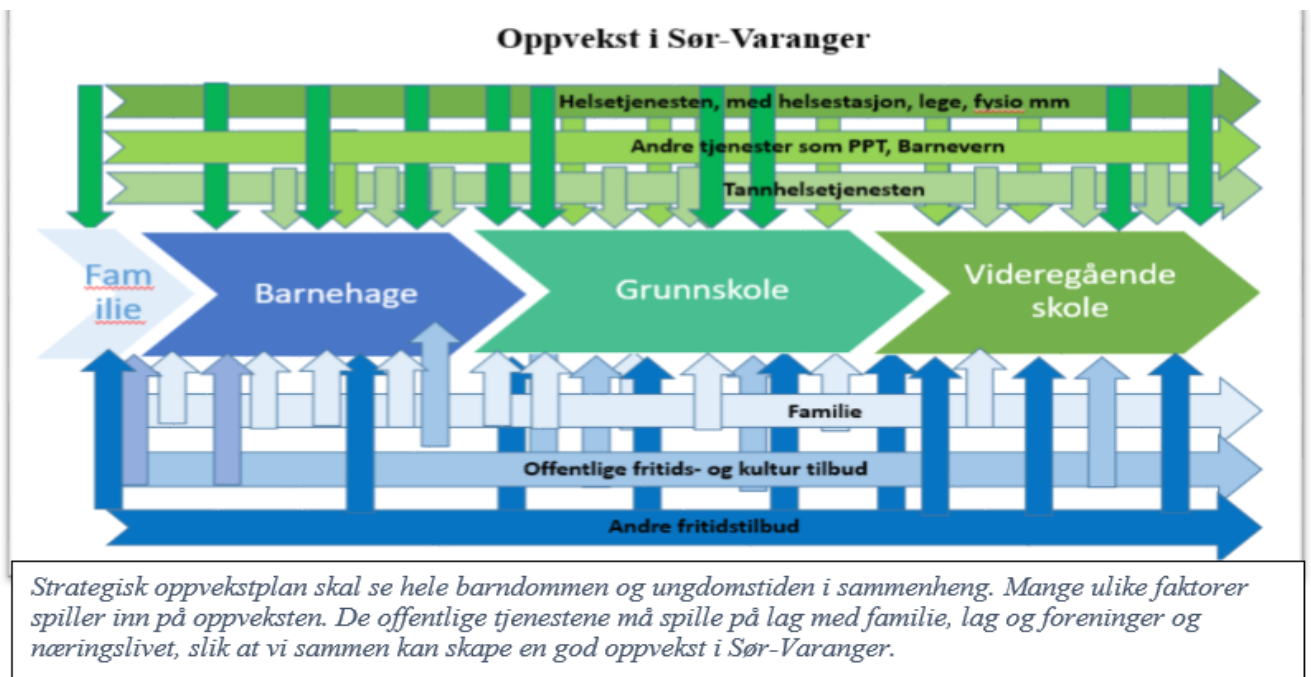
Oppvekst i Sør-Varanger

Helsetjenesten, med helsestasjon, lege, fysio mm

Andre tjenester som PPT, Barnevern

Tannhelsetjenesten

Fam ilie

Barnehage

Grunnskole

Videregående skole

Familie

Offentlige fritids- og kultur tilbud

Andre fritidstilbud

Strategisk oppvekstplan skal se hele barndommen og ungdomstiden i sammenheng. Mange ulike faktorer spiller inn på oppveksten. De offentlige tjenestene må spille på lag med familie, lag og foreninger og næringslivet, slik at vi sammen kan skape en god oppvekst i Sør-Varanger.